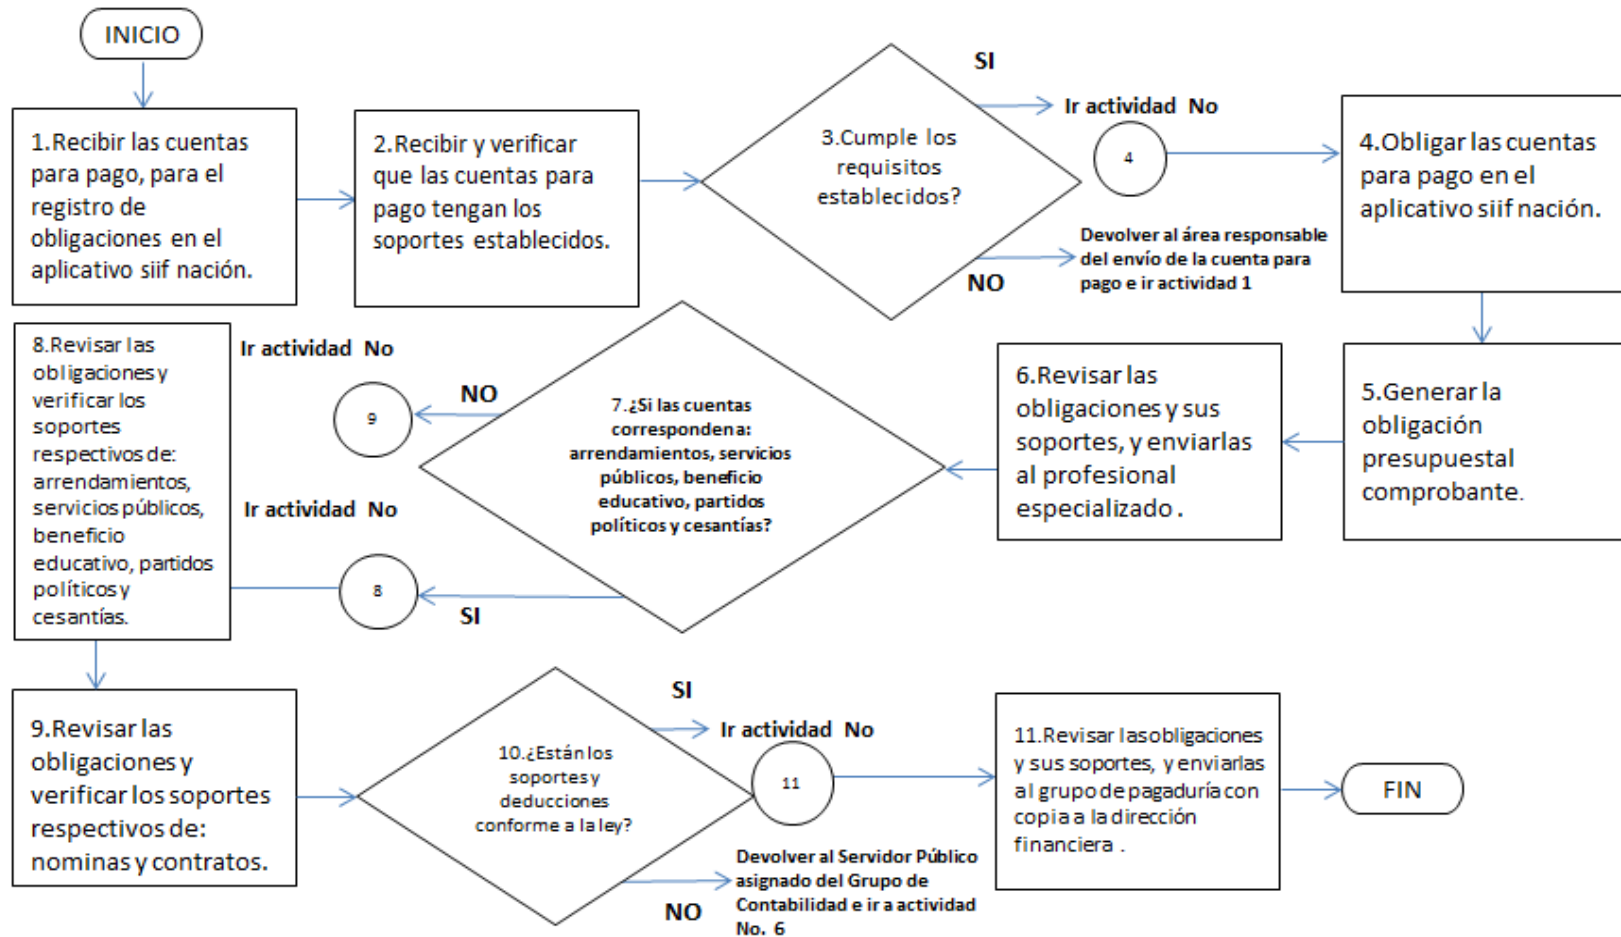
INICIO

1.Recibir las cuentas para pago, para el registro de obligaciones en el aplicativo siif nación.

2.Recibir y verificar que las cuentas para pago tengan los soportes establecidos.

3.Cumple los requisitos establecidos?

SI

Ir actividad No

4

NO

Devolver al área responsable del envío de la cuenta para pago e ir actividad 1

4.Obligar las cuentas para pago en el aplicativo siif nación.

5.Generar la obligación presupuestal comprobante.

6.Revisar las obligaciones y sus soportes, y enviarlas al profesional especializado .

7.¿Si las cuentas corresponden a: arrendamientos, servicios públicos, beneficio educativo, partidos políticos y cesantías?

NO

Ir actividad No

9

SI

Ir actividad No

8

8.Revisar las obligaciones y verificar los soportes respectivos de: arrendamientos, servicios públicos, beneficio educativo, partidos políticos y cesantías.

9.Revisar las obligaciones y verificar los soportes respectivos de: nominas y contratos.

10.¿Están los soportes y deducciones conforme a la ley?

SI

Ir actividad No

11

NO

Devolver al Servidor Público asignado del Grupo de Contabilidad e ir a actividad No. 6

11.Revisar las obligaciones y sus soportes, y enviarlas al grupo de pagaduría con copia a la dirección financiera .

FIN